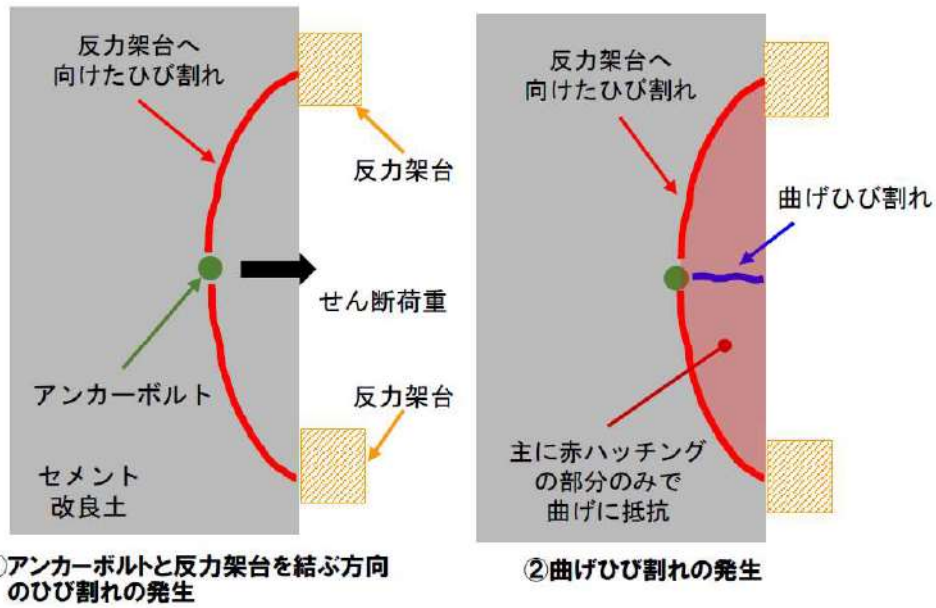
反力架台へ
向けたひび割れ

反力架台

せん断荷重

アンカーボルト

反力架台

セメント
改良土

)アンカーボルトと反力架台を結ぶ方向
のひび割れの発生

反力架台へ
向けたひび割れ

曲げひび割れ

主に赤ハッチング
の部分のみで
曲げに抵抗

②曲げひび割れの発生